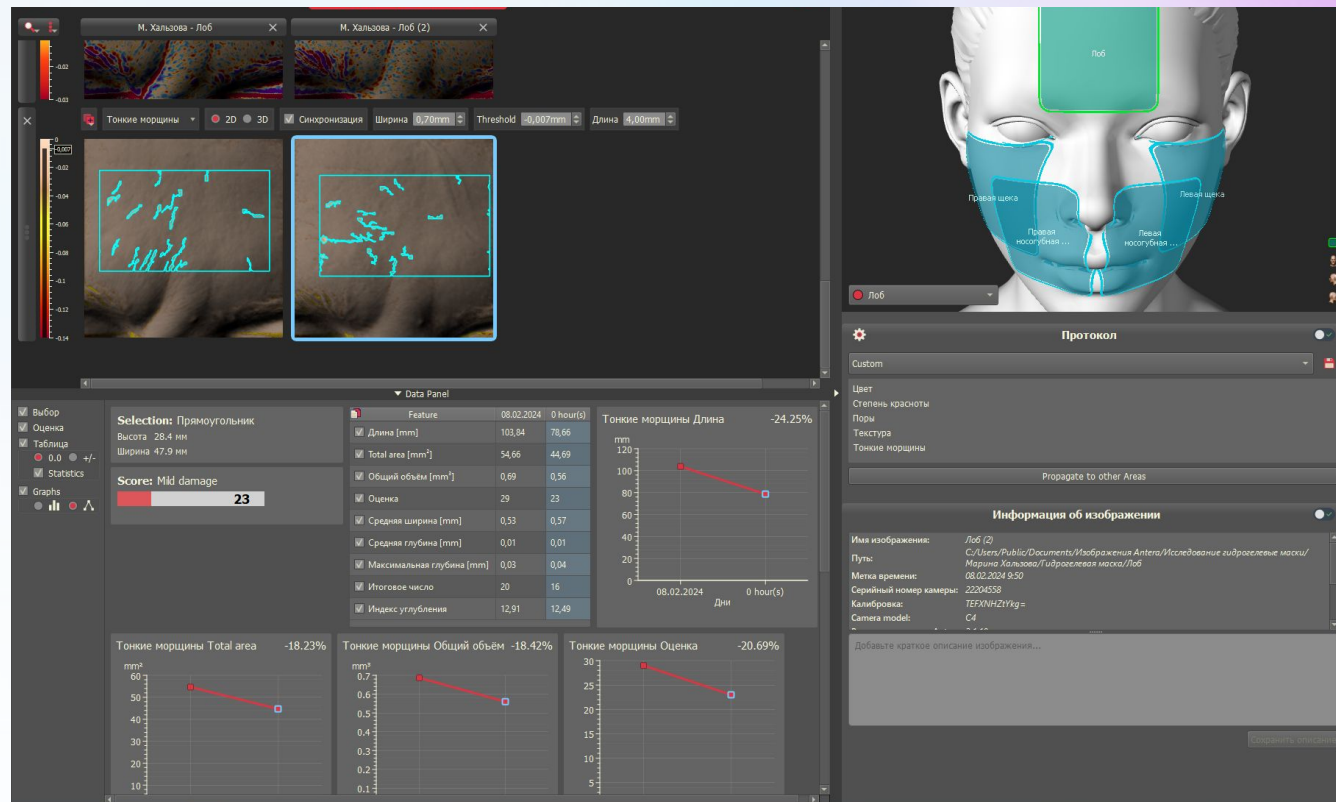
М. Хальзова - Лоб
М. Хальзова - Лоб (2)

-0.02
-0.03

Тонкие морщины 2D 3D Синхронизация Ширина 0,70mm Threshold -0,007mm Длина 4,00mm

0
-0,007
-0.02
-0.04
-0.06
-0.08
-0.1
-0.12
-0.14

Лоб
Правая щека
Левая щека
Правая носогубная ...
Левая носогубная ...

Лоб

Протокол
Custom
Цвет
Степень красноты
Поры
Текстура
Тонкие морщины
Propagate to other Areas

Информация об изображении
| Имя изображения: | Лоб (2) |
|---|---|
| Путь: | C:/Users/Public/Documents/Изображения Antera/Исследование гидрогелевые маски/Марина Хальзова/Гидрогелевая маска/Лоб |
| Метка времени: | 08.02.2024 9:50 |
| Серийный номер камеры: | 22204558 |
| Калибровка: | TEFXNHZtYkg= |
| Camera model: | C4 |

Добавьте краткое описание изображения...
Сохранить описание

Data Panel

Выбор
Оценка
Таблица
0.0 +/-
Statistics
Graphs

Selection: Прямоугольник
Высота 28.4 мм
Ширина 47.9 мм

Score: Mild damage
23

| Feature | 08.02.2024 | 0 hour(s) |
|---|---|---|
| Длина [mm] | 103,84 | 78,66 |
| Total area [mm²] | 54,66 | 44,69 |
| Общий объём [mm³] | 0,69 | 0,56 |
| Оценка | 29 | 23 |
| Средняя ширина [mm] | 0,53 | 0,57 |
| Средняя глубина [mm] | 0,01 | 0,01 |
| Максимальная глубина [mm] | 0,03 | 0,04 |
| Итоговое число | 20 | 16 |
| Индекс углубления | 12,91 | 12,49 |

Тонкие морщины Длина -24.25%
mm
120
100
80
60
40
20
0
08.02.2024 0 hour(s)
Дни

Тонкие морщины Total area -18.23%
mm²
60
50
40
30
20
10

Тонкие морщины Общий объём -18.42%
mm³
0.7
0.6
0.5
0.4
0.3
0.2
0.1

Тонкие морщины Оценка -20.69%
30
25
20
15
10
5